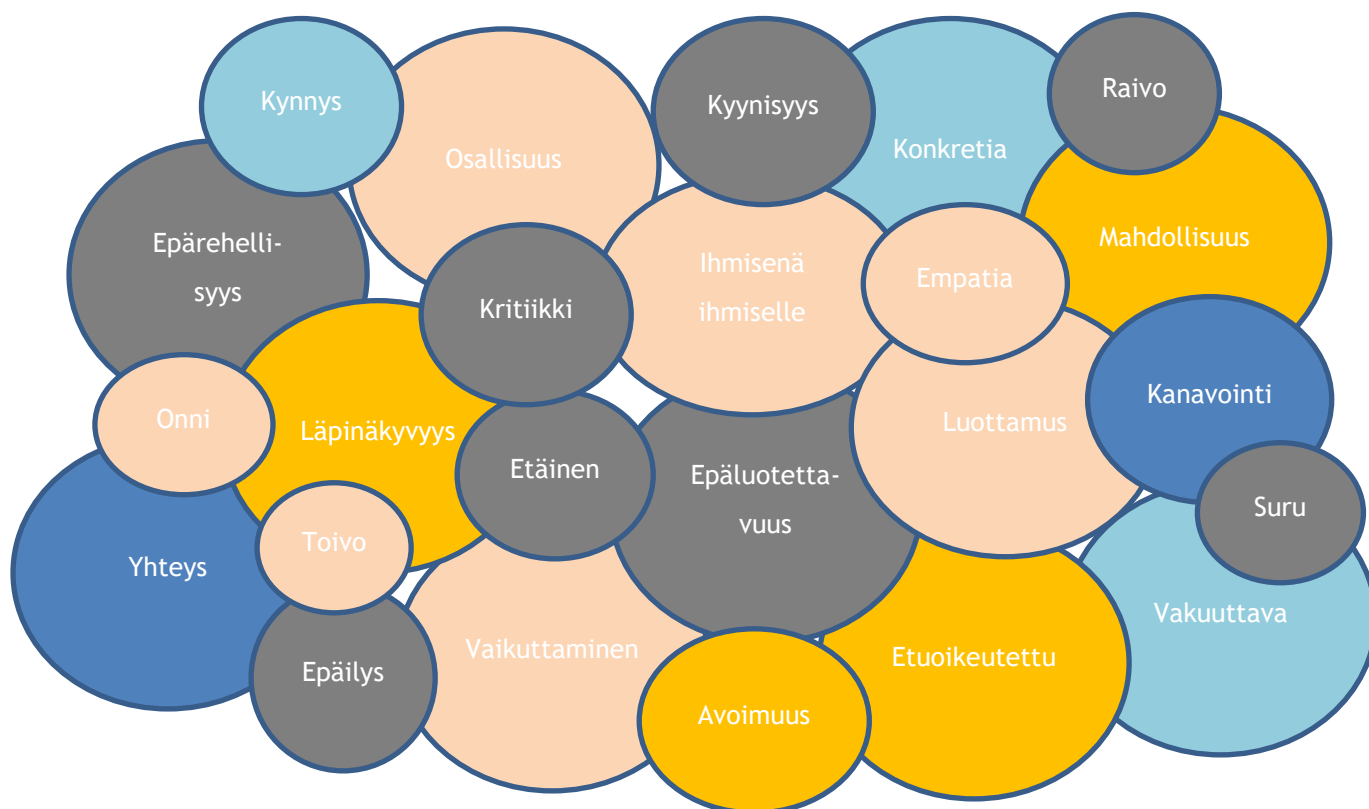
Kynnys

Osallisuus

Kyynisyys

Konkretia

Raivo

Epärehellisyys

Mahdollisuus

Ihmisenä ihmiselle

Empatia

Kritiikki

Kanavointi

Onni

Läpinäkyvyys

Luottamus

Etäinen

Epäluotettavuus

Suru

Yhteys

Toivo

Vakuuttava

Vaikuttaminen

Etuoikeutettu

Epäilys

Avoimuus